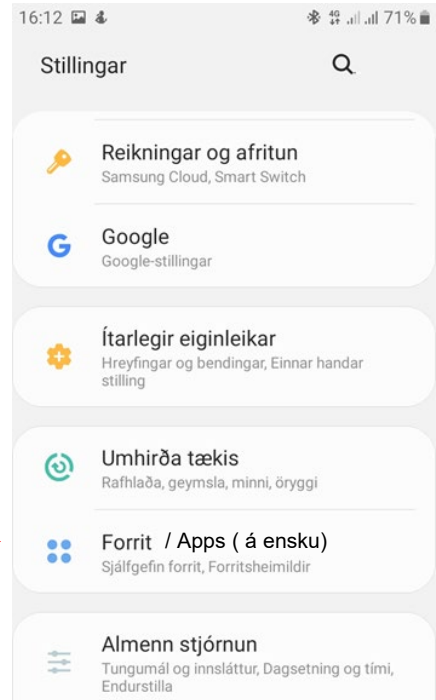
16:12 71%

Stillingar

Reikningar og afritun
Samsung Cloud, Smart Switch

Google
Google-stillingar

Ítarlegir eiginleikar
Hreyfingar og bendingar, Einnar handar stilling

Umhirða tækis
Rafhlaða, geymsla, minni, öryggi

Forrit / Apps ( á ensku)
Sjálfgefin forrit, Forritsheimildir

Almenn stjórnun
Tungumál og innsláttur, Dagsetning og tími, Endurstilla